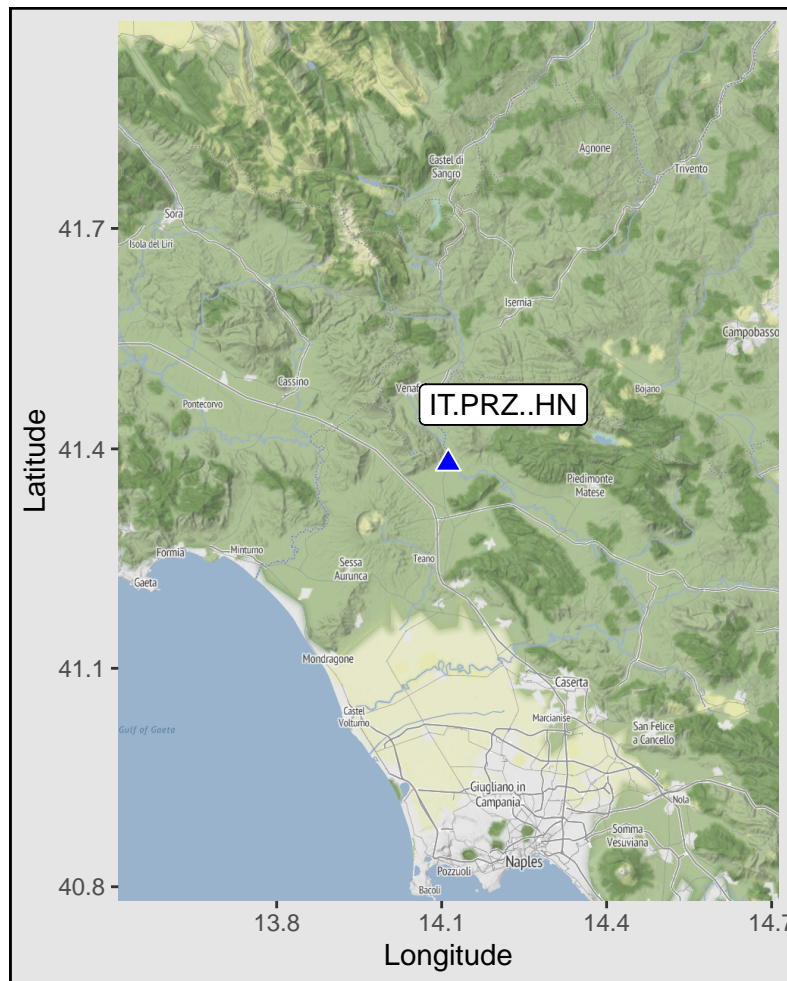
Castel di Sangro
Agnone
Trivento
Sora
Isola del Liri
Isernia
Campobasso
Cassino
Venafro
Pontecorvo
Bojano
IT.PRZ..HN
Piedimonte Matese
Formia
Minturno
Gaeta
Sessa Aurunca
Teano
Mondragone
Caserta
Castel Volturno
Marcianise
San Felice a Cancello
Gulf of Gaeta
Giugliano in Campania
Nola
Somma Vesuviana
Pozzuoli
Naples
Bacoli

41.7
41.4
41.1
40.8
Latitude

13.8
14.1
14.4
14.7
Longitude